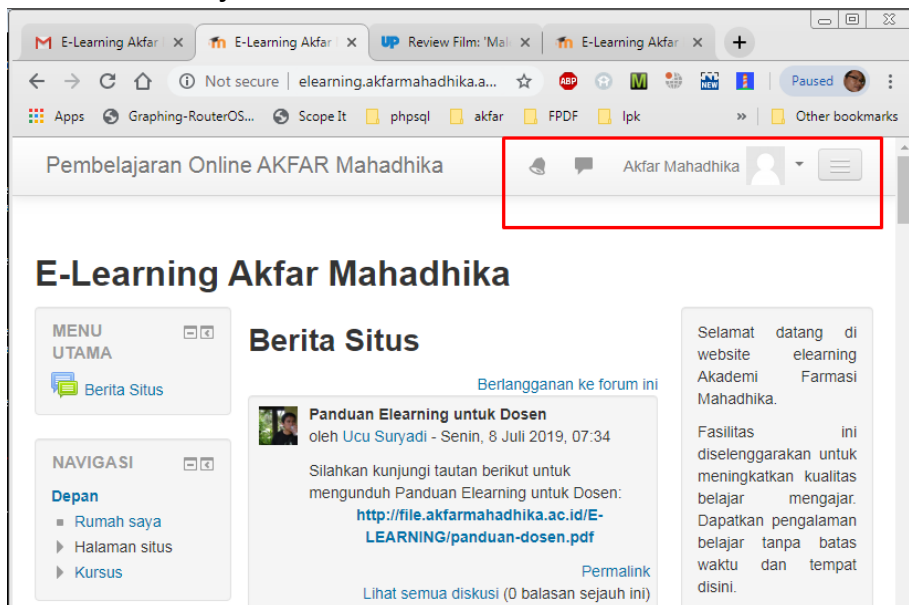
M E-Learning Akfar ✕ | E-Learning Akfar ✕ | UP Review Film: 'Mal ✕ | E-Learning Akfar ✕ | +

← → C ⌂ ⓘ Not secure | elearning.akfarmahadhika.a... ☆ ABP M Paused ⋮

Apps Graphing-RouterOS... Scope It phpsql akfar FPDF lpk » Other bookmarks

Pembelajaran Online AKFAR Mahadhika Akfar Mahadhika

E-Learning Akfar Mahadhika

MENU UTAMA

Berita Situs

NAVIGASI

Depan

Rumah saya

Halaman situs

Kursus

Berita Situs

Berlangganan ke forum ini

Panduan Elearning untuk Dosen

oleh Ucu Suryadi - Senin, 8 Juli 2019, 07:34

Silahkan kunjungi tautan berikut untuk mengunduh Panduan Elearning untuk Dosen: http://file.akfarmahadhika.ac.id/E-LEARNING/panduan-dosen.pdf

Permalink

Lihat semua diskusi (0 balasan sejauh ini)

Selamat datang di website elearning Akademi Farmasi Mahadhika.

Fasilitas ini diselenggarakan untuk meningkatkan kualitas belajar mengajar. Dapatkan pengalaman belajar tanpa batas waktu dan tempat disini.